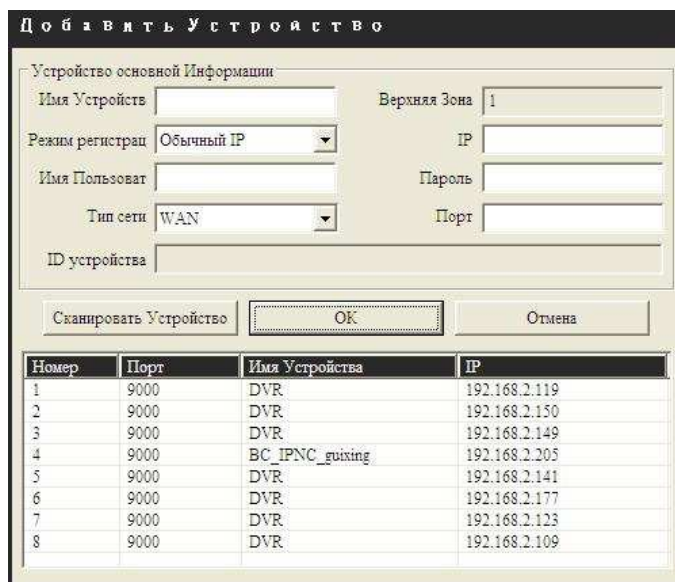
Добавить Устройство

Устройство основной Информации

Имя Устройств

Верхняя Зона 1

Режим регистрац Обычный IP

IP

Имя Пользоват

Пароль

Тип сети WAN

Порт

ID устройства

Сканировать Устройство

OK

Отмена

| Номер | Порт | Имя Устройства | IP |
|---|---|---|---|
| 1 | 9000 | DVR | 192.168.2.119 |
| 2 | 9000 | DVR | 192.168.2.150 |
| 3 | 9000 | DVR | 192.168.2.149 |
| 4 | 9000 | BC_IPNC_guixing | 192.168.2.205 |
| 5 | 9000 | DVR | 192.168.2.141 |
| 6 | 9000 | DVR | 192.168.2.177 |
| 7 | 9000 | DVR | 192.168.2.123 |
| 8 | 9000 | DVR | 192.168.2.109 |